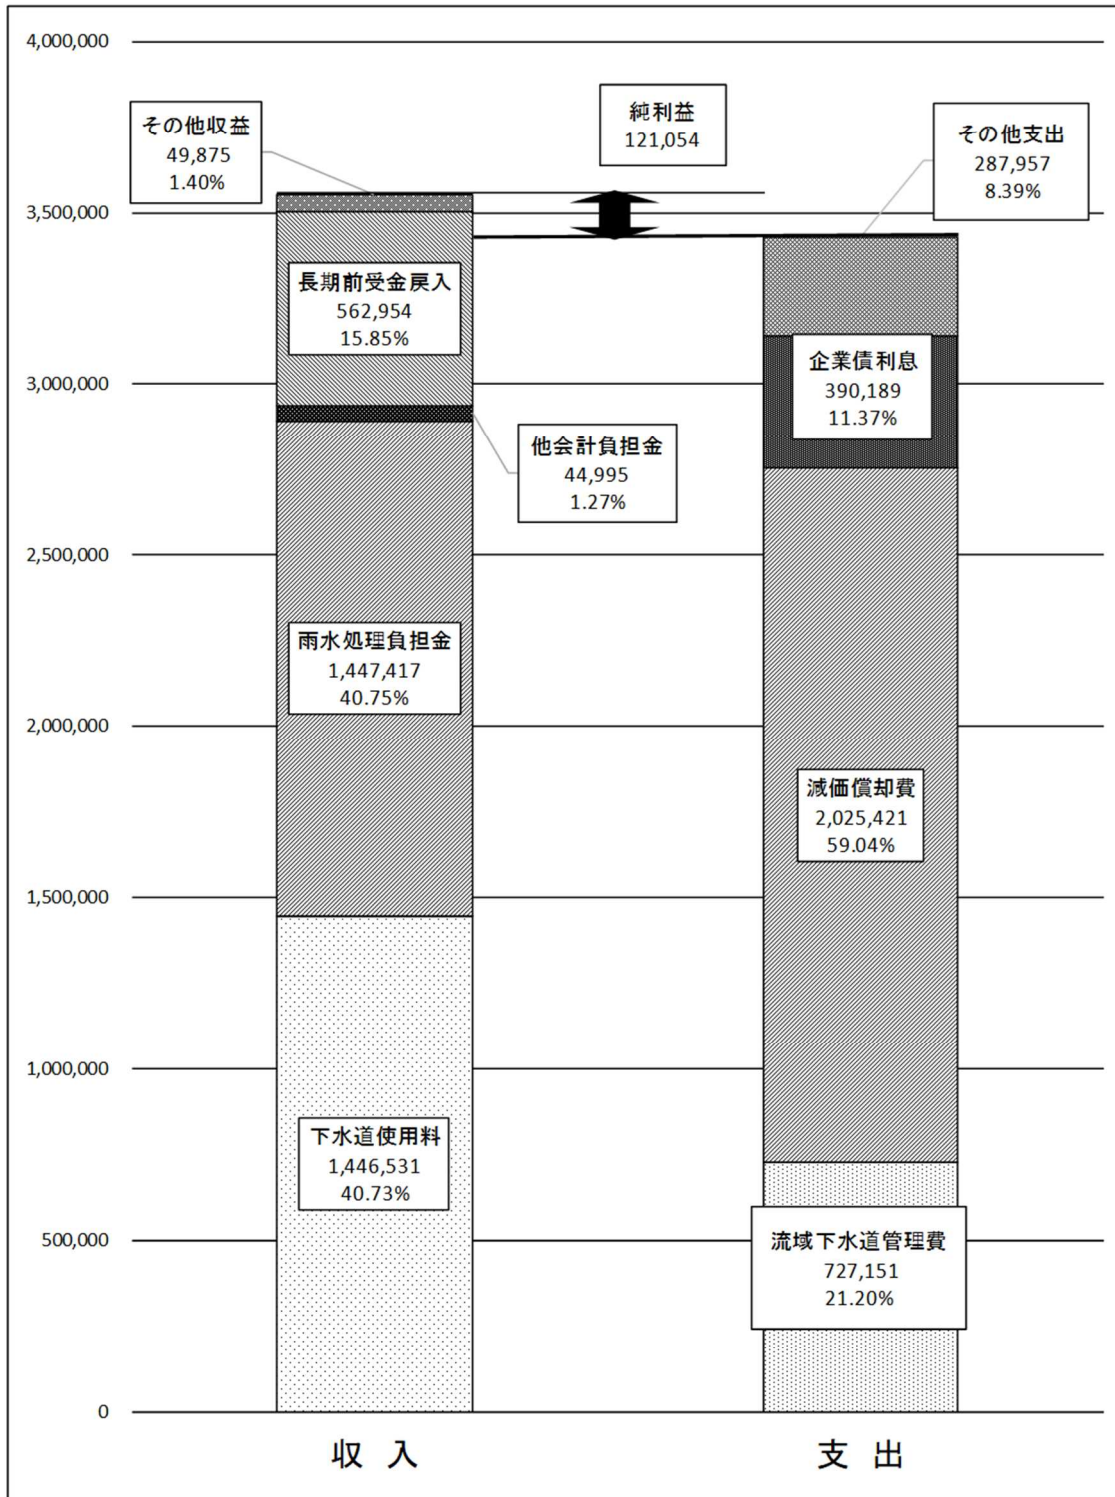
4,000,000
3,500,000
3,000,000
2,500,000
2,000,000
1,500,000
1,000,000
500,000
0

その他収益
49,875
1.40%

純利益
121,054

その他支出
287,957
8.39%

長期前受金戻入
562,954
15.85%

企業債利息
390,189
11.37%

他会計負担金
44,995
1.27%

雨水処理負担金
1,447,417
40.75%

減価償却費
2,025,421
59.04%

下水道使用料
1,446,531
40.73%

流域下水道管理費
727,151
21.20%

収 入

支 出